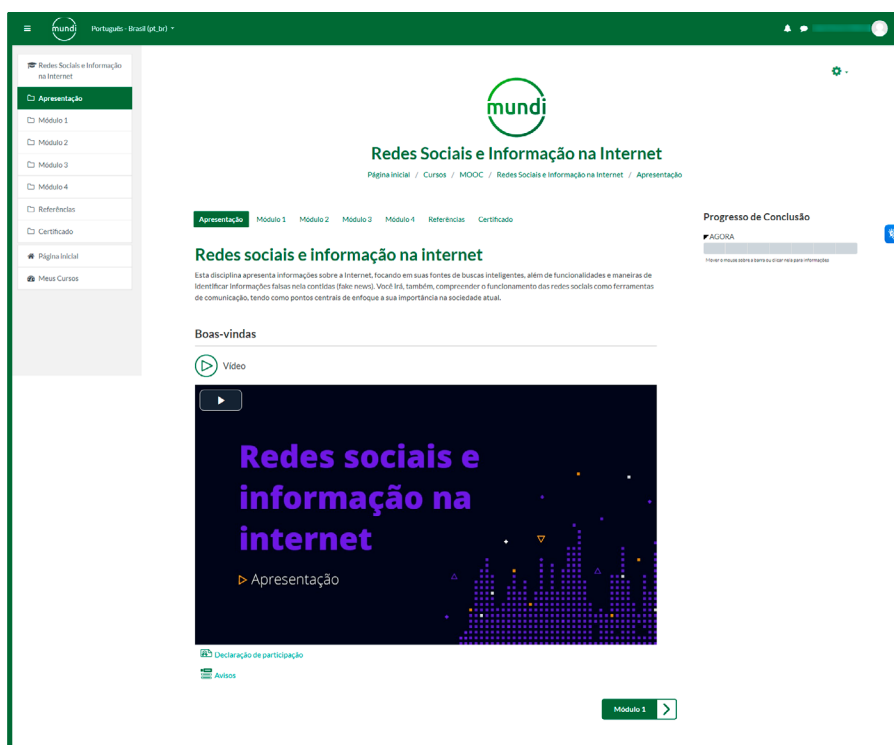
mundi Português - Brasil (pt_br)

Redes Sociais e Informação na Internet
Apresentação
Módulo 1
Módulo 2
Módulo 3
Módulo 4
Referências
Certificado
Página inicial
Meus Cursos

mundi

Redes Sociais e Informação na Internet

Página inicial / Cursos / MOOC / Redes Sociais e Informação na Internet / Apresentação

Apresentação Módulo 1 Módulo 2 Módulo 3 Módulo 4 Referências Certificado

Redes sociais e informação na internet

Esta disciplina apresenta informações sobre a Internet, focando em suas fontes de buscas inteligentes, além de funcionalidades e maneiras de identificar informações falsas nela contidas (fake news). Você irá, também, compreender o funcionamento das redes sociais como ferramentas de comunicação, tendo como pontos centrais de enfoque a sua importância na sociedade atual.

Boas-vindas

Vídeo

Redes sociais e informação na internet

Apresentação

Declaração de participação

Avisos

Módulo 1

Progresso de Conclusão

AGORA

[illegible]